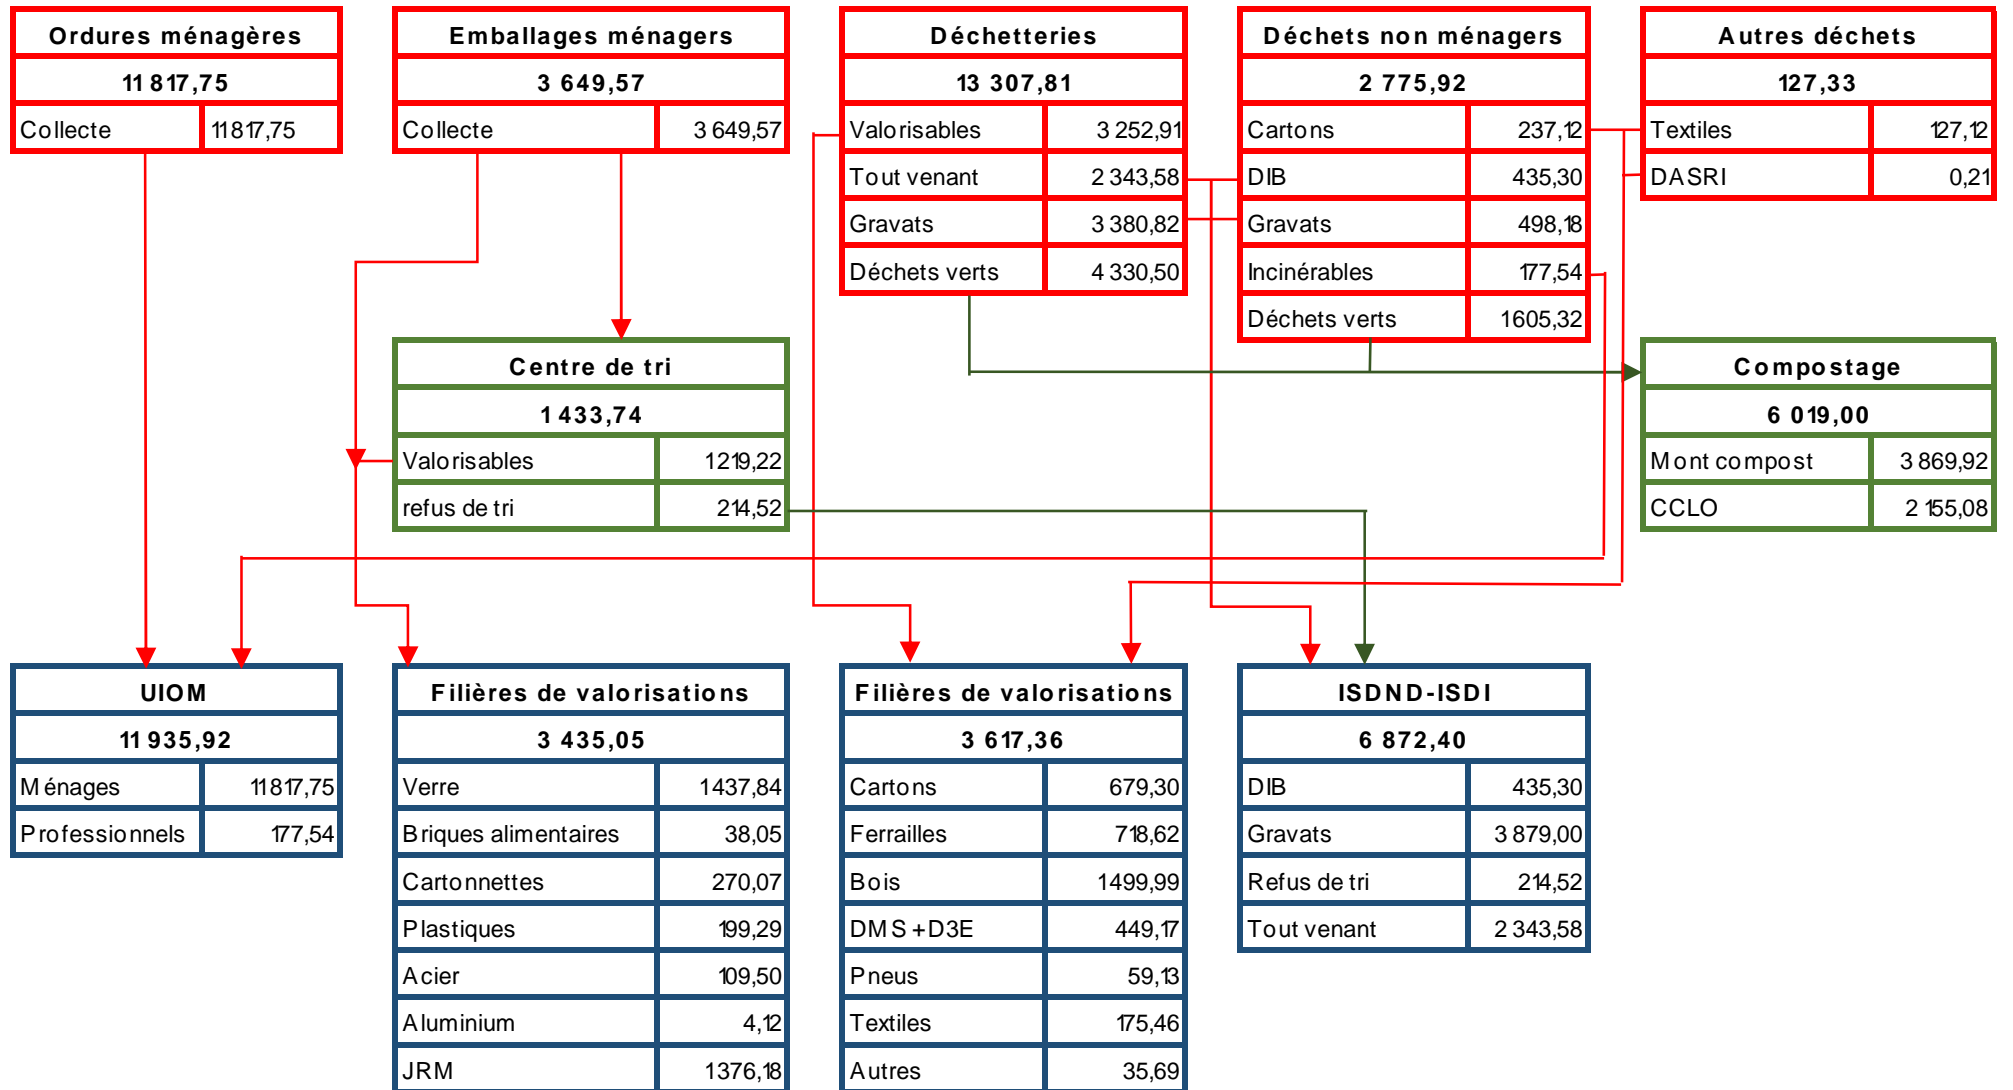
| Ordures ménagères | |
|---|---|
| 11 817,75 | |
| Collecte | 11 817,75 |

| Emballages ménagers | |
|---|---|
| 3 649,57 | |
| Collecte | 3 649,57 |

| Déchetteries | |
|---|---|
| 13 307,81 | |
| Valorisables | 3 252,91 |
| Tout venant | 2 343,58 |
| Gravats | 3 380,82 |
| Déchets verts | 4 330,50 |

| Déchets non ménagers | |
|---|---|
| 2 775,92 | |
| Cartons | 237,12 |
| DIB | 435,30 |
| Gravats | 498,18 |
| Incinérables | 177,54 |
| Déchets verts | 1605,32 |

| Autres déchets | |
|---|---|
| 127,33 | |
| Textiles | 127,12 |
| DASRI | 0,21 |

| Centre de tri | |
|---|---|
| 1 433,74 | |
| Valorisables | 1219,22 |
| refus de tri | 214,52 |

| Compostage | |
|---|---|
| 6 019,00 | |
| Mont compost | 3 869,92 |
| CCLO | 2 155,08 |

| UIOM | |
|---|---|
| 11 935,92 | |
| Ménages | 11 817,75 |
| Professionnels | 177,54 |

| Filières de valorisations | |
|---|---|
| 3 435,05 | |
| Verre | 1437,84 |
| Briques alimentaires | 38,05 |
| Cartonnettes | 270,07 |
| Plastiques | 199,29 |
| Acier | 109,50 |
| Aluminium | 4,12 |
| JRM | 1376,18 |

| Filières de valorisations | |
|---|---|
| 3 617,36 | |
| Cartons | 679,30 |
| Ferrailles | 718,62 |
| Bois | 1499,99 |
| DMS+D3E | 449,17 |
| Pneus | 59,13 |
| Textiles | 175,46 |
| Autres | 35,69 |

| ISDND-ISDI | |
|---|---|
| 6 872,40 | |
| DIB | 435,30 |
| Gravats | 3 879,00 |
| Refus de tri | 214,52 |
| Tout venant | 2 343,58 |